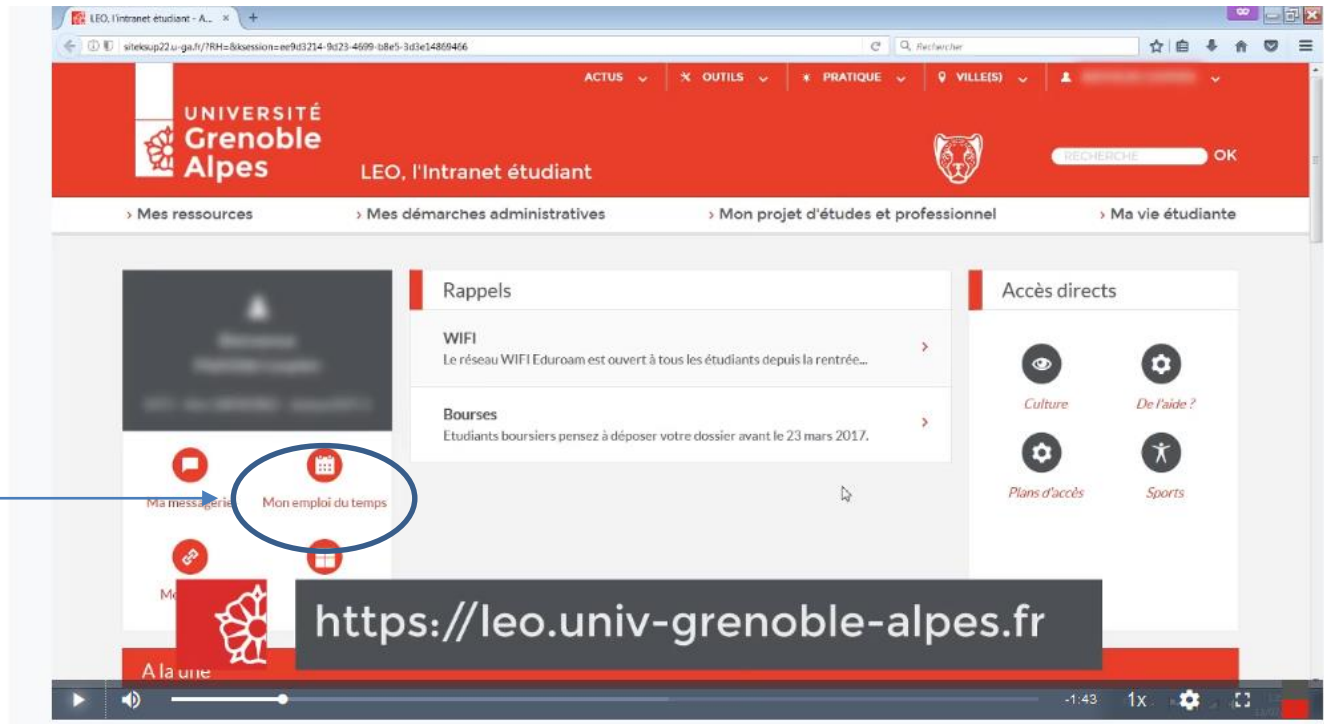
LEO, l'intranet étudiant - A... ×  +

siteksup22.u-ga.fr/?RH=&ksession=ee9d3214-9d23-4699-b8e5-3d3e14869466

Rechercher

ACTUS  OUTILS  PRATIQUE  VILLE(S)  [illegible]

UNIVERSITÉ Grenoble Alpes

LEO, l'Intranet étudiant

RECHERCHE  OK

› Mes ressources  › Mes démarches administratives  › Mon projet d'études et professionnel  › Ma vie étudiante

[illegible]

Rappels

WIFI
Le réseau WIFI Eduroam est ouvert à tous les étudiants depuis la rentrée...

Bourses
Etudiants boursiers pensez à déposer votre dossier avant le 23 mars 2017.

Accès directs

Culture  De l'aide ?

Plans d'accès  Sports

Ma messagerie  Mon emploi du temps

Me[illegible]

https://leo.univ-grenoble-alpes.fr

A la une

-1:43  1x